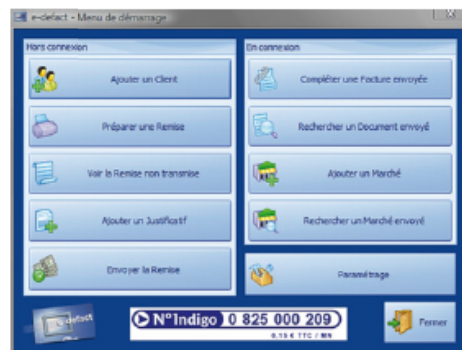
e-defact - Menu de démarrage

Hors connexion

Ajouter un Client

Préparer une Remise

Voir la Remise non transmise

Ajouter un Justificatif

Envoyer la Remise

En connexion

Compléter une Facture envoyée

Rechercher un Document envoyé

Ajouter un Marché

Rechercher un Marché envoyé

Paramétrage

defact

N°Indigo 0 825 000 209

0,15 € TTC / MN

Fermer